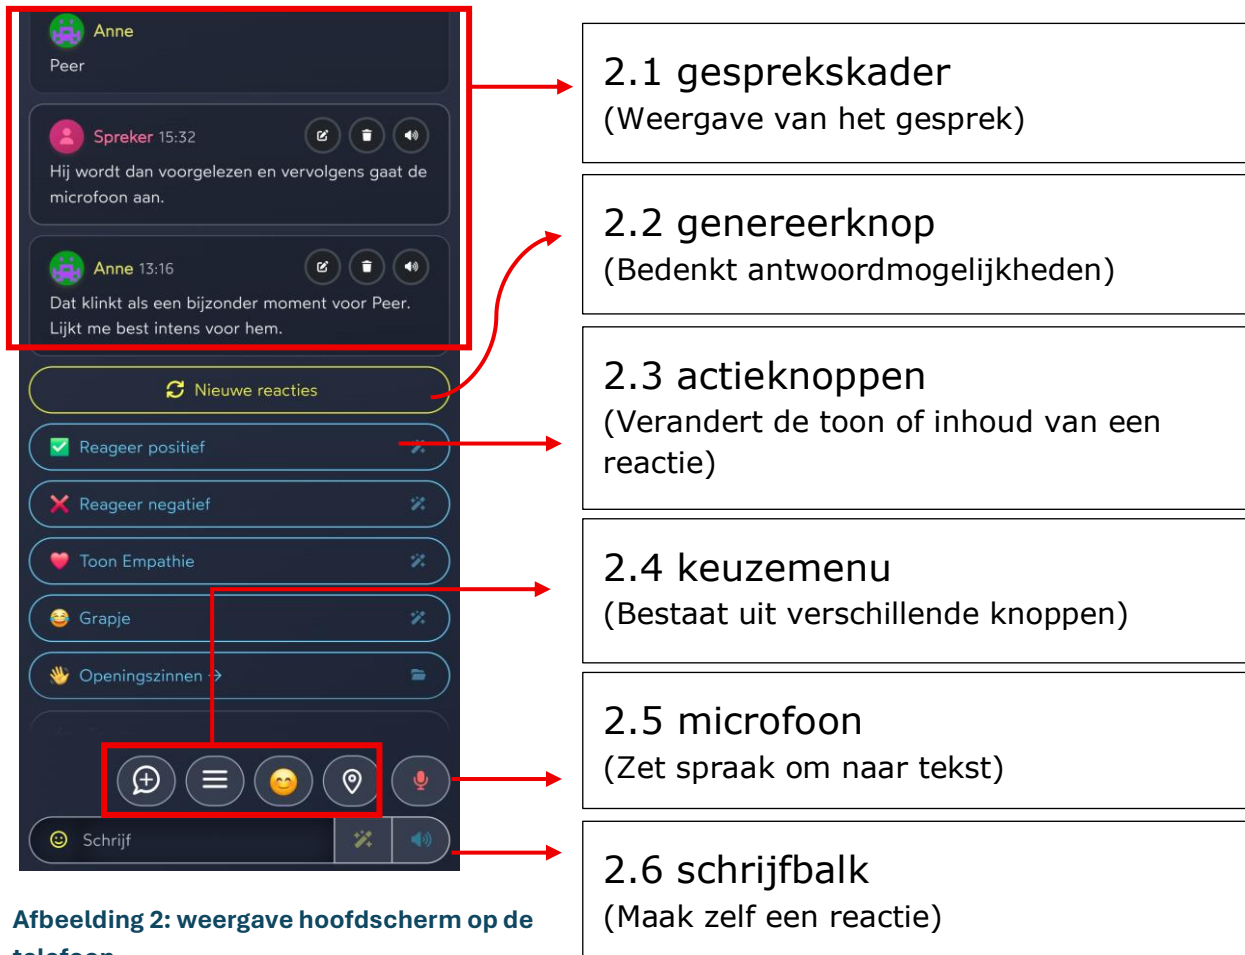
Anne
Peer

Spreker 15:32
Hij wordt dan voorgelezen en vervolgens gaat de microfoon aan.

Anne 13:16
Dat klinkt als een bijzonder moment voor Peer. Lijkt me best intens voor hem.

Nieuwe reacties

Reageer positief

Reageer negatief

Toon Empathie

Grapje

Openingszinnen

Schrijf

Afbeelding 2: weergave hoofdscherm op de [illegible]

2.1 gesprekskader
(Weergave van het gesprek)

2.2 genereerknop
(Bedenkt antwoordmogelijkheden)

2.3 actieknoppen
(Verandert de toon of inhoud van een reactie)

2.4 keuzemenu
(Bestaat uit verschillende knoppen)

2.5 microfoon
(Zet spraak om naar tekst)

2.6 schrijfbalk
(Maak zelf een reactie)